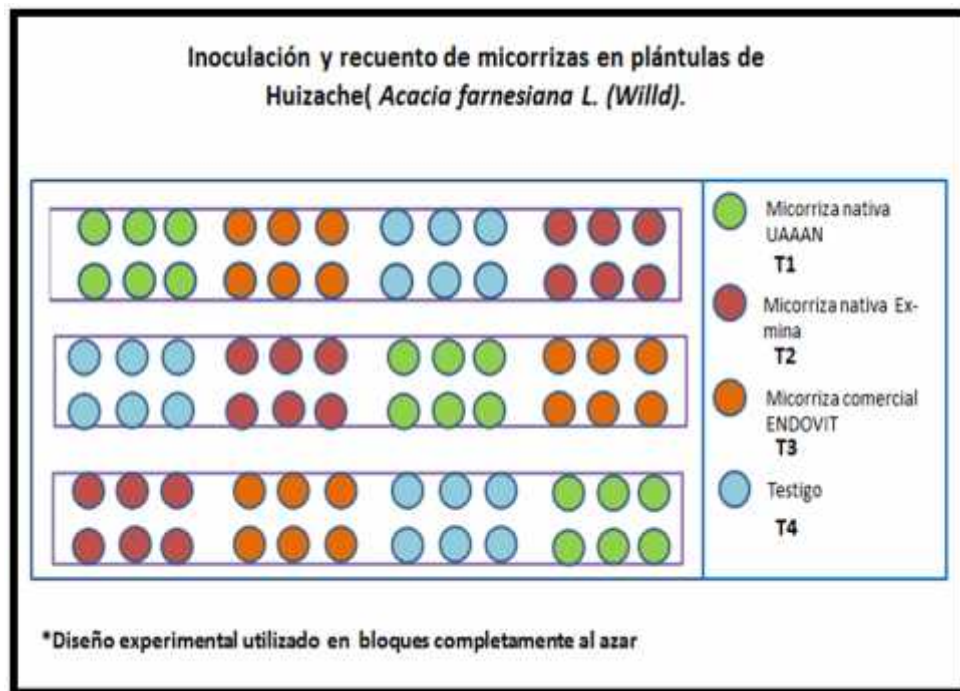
Inoculación y recuento de micorrizas en plántulas de Huizache( *Acacia farnesiana L. (Willd).*

Micorriza nativa UAAAN
**T1**

Micorriza nativa Ex-mina
**T2**

Micorriza comercial ENDOVIT
**T3**

Testigo
**T4**

*Diseño experimental utilizado en bloques completamente al azar